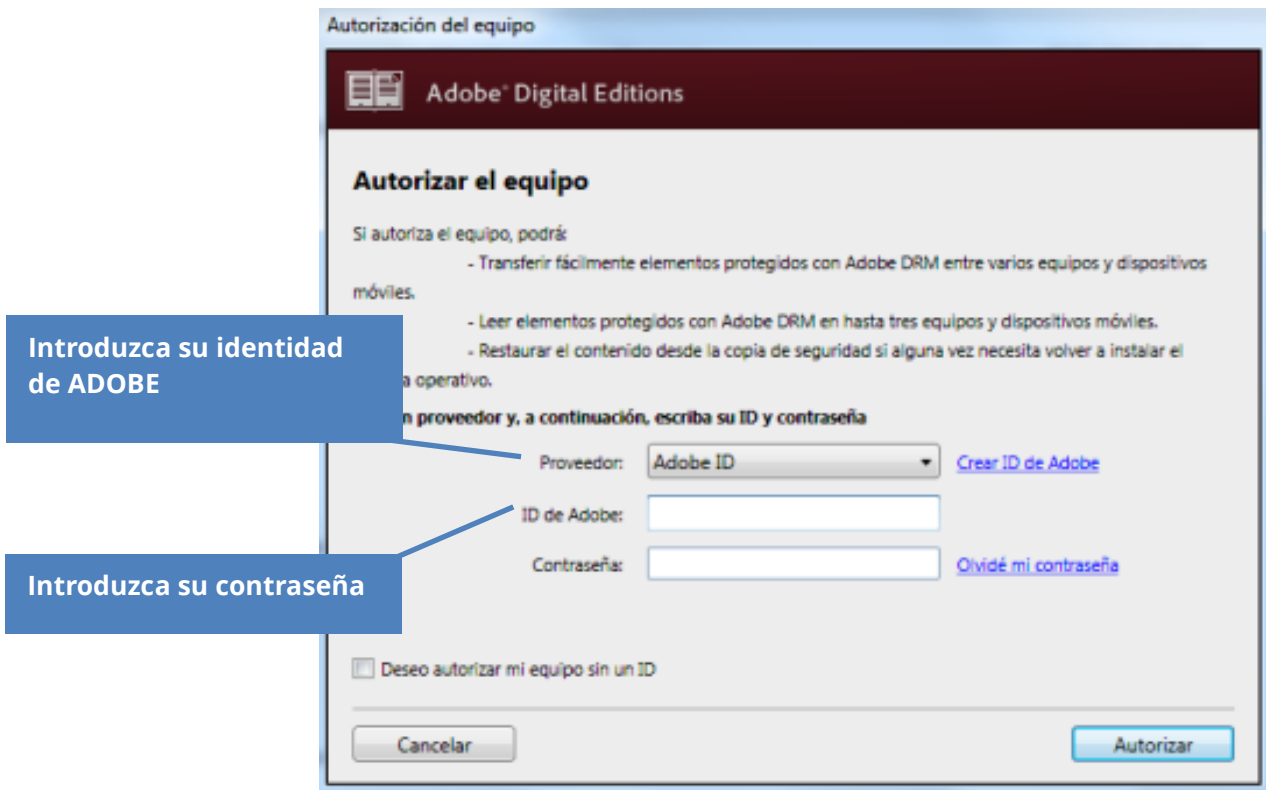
Autorización del equipo

Adobe® Digital Editions

Autorizar el equipo

Si autoriza el equipo, podrá:

- Transferir fácilmente elementos protegidos con Adobe DRM entre varios equipos y dispositivos móviles.

- Leer elementos protegidos con Adobe DRM en hasta tres equipos y dispositivos móviles.

- Restaurar el contenido desde la copia de seguridad si alguna vez necesita volver a instalar el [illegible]a operativo.

Introduzca su identidad de ADOBE

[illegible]n proveedor y, a continuación, escriba su ID y contraseña

Proveedor: Adobe ID

Crear ID de Adobe

ID de Adobe:

Introduzca su contraseña

Contraseña:

Olvidé mi contraseña

Deseo autorizar mi equipo sin un ID

Cancelar

Autorizar